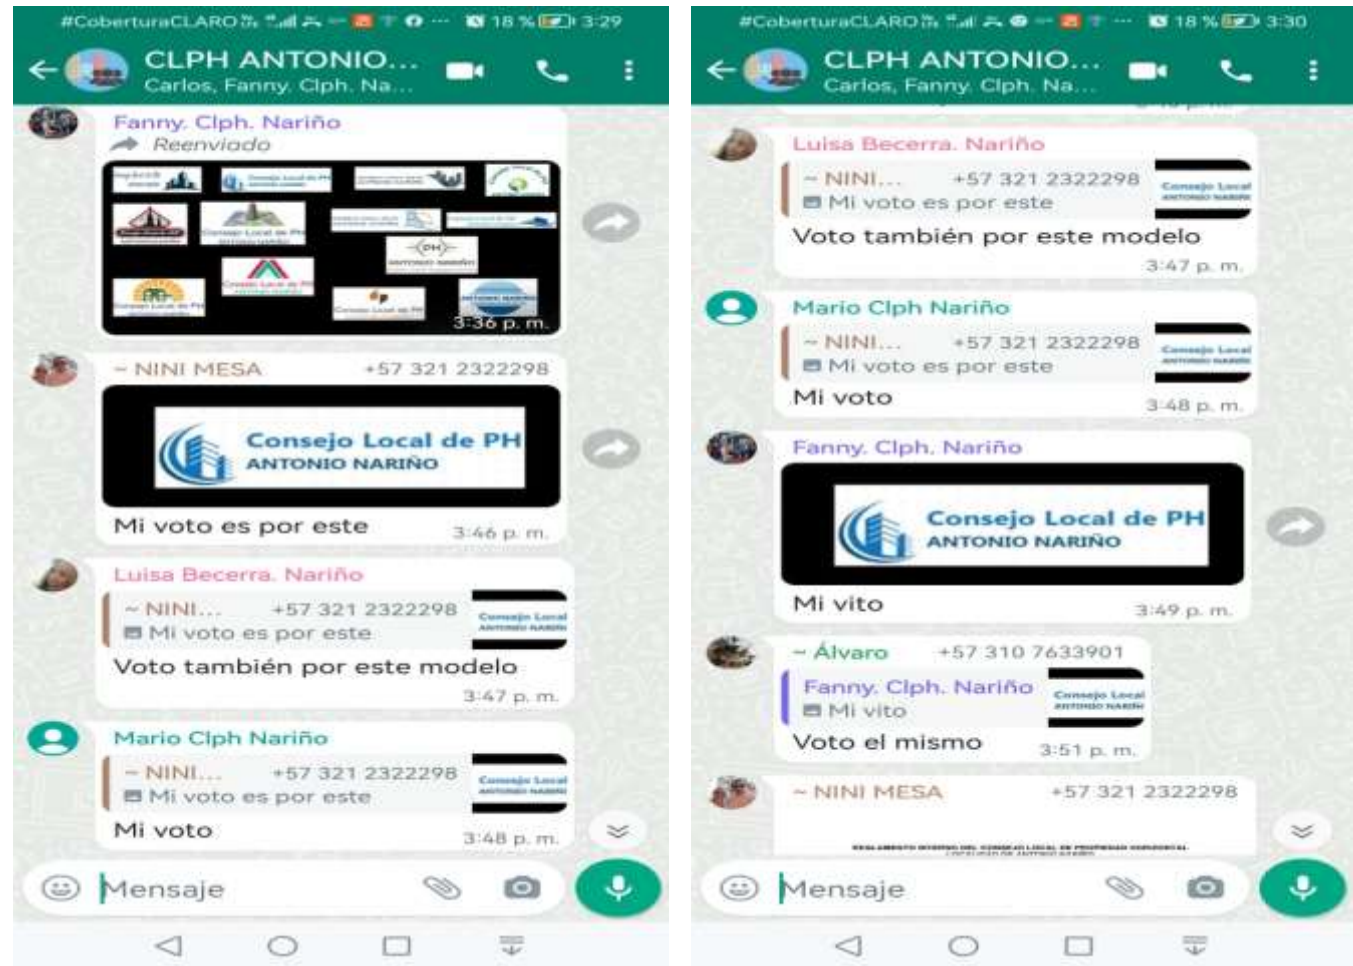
#CoberturaCLARO 18 % 3:29

CLPH ANTONIO...
Carlos, Fanny. Clph. Na...

Fanny. Clph. Nariño
Reenviado

Consejo Local de PH

3:36 p. m.

~ NINI MESA +57 321 2322298

Consejo Local de PH
ANTONIO NARIÑO

Mi voto es por este 3:46 p. m.

Luisa Becerra. Nariño
~ NINI... +57 321 2322298
Mi voto es por este
Consejo Local
ANTONIO NARIÑO
Voto también por este modelo
3:47 p. m.

Mario Clph Nariño
~ NINI... +57 321 2322298
Mi voto es por este
Consejo Local
ANTONIO NARIÑO
Mi voto 3:48 p. m.

Mensaje

#CoberturaCLARO 18 % 3:30

CLPH ANTONIO...
Carlos, Fanny. Clph. Na...

Luisa Becerra. Nariño
~ NINI... +57 321 2322298
Mi voto es por este
Consejo Local
ANTONIO NARIÑO
Voto también por este modelo
3:47 p. m.

Mario Clph Nariño
~ NINI... +57 321 2322298
Mi voto es por este
Consejo Local
ANTONIO NARIÑO
Mi voto 3:48 p. m.

Fanny. Clph. Nariño

Consejo Local de PH
ANTONIO NARIÑO

Mi vito 3:49 p. m.

~ Álvaro +57 310 7633901
Fanny. Clph. Nariño
Mi vito
Consejo Local
ANTONIO NARIÑO
Voto el mismo 3:51 p. m.

~ NINI MESA +57 321 2322298

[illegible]

Mensaje